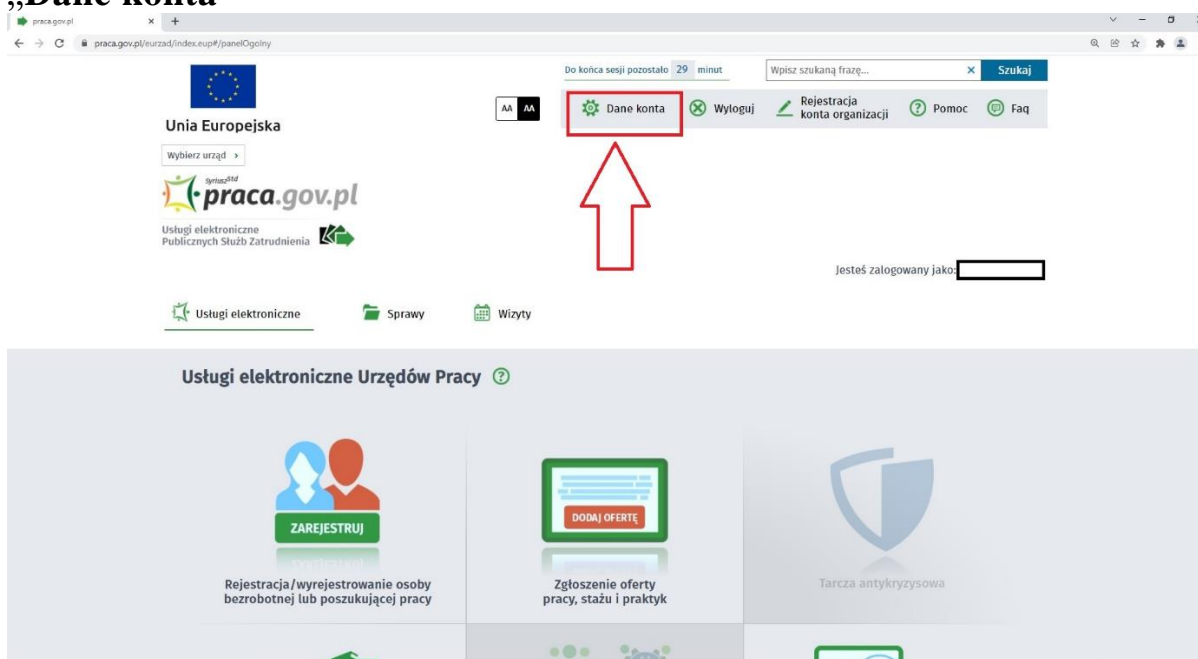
„Dane konta

praca.gov.pl
praca.gov.pl/eurzad/index.eup#/panelOgolny

Do końca sesji pozostało 29 minut
Wpisz szukaną frazę...
Szukaj

Unia Europejska

AA AA

Dane konta
Wyloguj
Rejestracja konta organizacji
Pomoc
Faq

Wybierz urząd ›

SyriuszStd
praca.gov.pl

Usługi elektroniczne Publicznych Służb Zatrudnienia

Jesteś zalogowany jako:

Usługi elektroniczne
Sprawy
Wizyty

Usługi elektroniczne Urzędów Pracy

ZAREJESTRUJ
Rejestracja/wyrejestrowanie osoby bezrobotnej lub poszukującej pracy

DODAJ OFERTĘ
Zgłoszenie oferty pracy, stażu i praktyk

Tarcza antykryzysowa